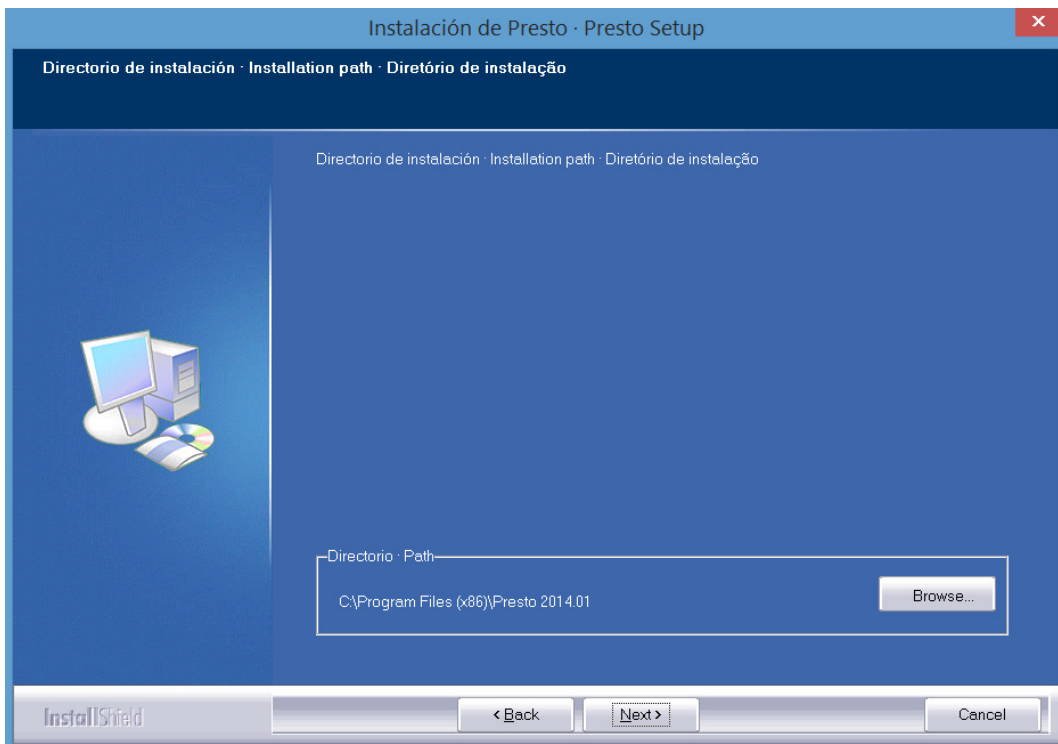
Instalación de Presto · Presto Setup

×

Directorio de instalación · Installation path · Diretório de instalação

Directorio de instalación · Installation path · Diretório de instalação

Directorio · Path

C:\Program Files (x86)\Presto 2014.01

Browse...

InstallShield

< Back

Next >

Cancel